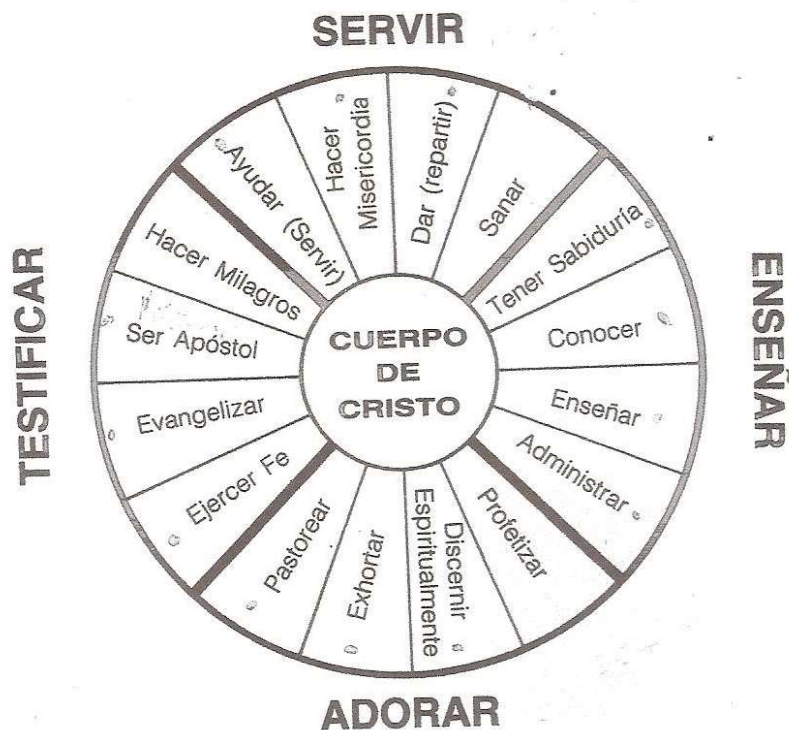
SERVIR

ENSEÑAR

ADORAR

TESTIFICAR

CUERPO DE CRISTO

Hacer Misericordia

Dar (repartir)

Sanar

Tener Sabiduría

Conocer

Enseñar

Administrar

Profetizar

Discernir Espiritualmente

Exhortar

Pastorear

Ejercer Fe

Evangelizar

Ser Apóstol

Hacer Milagros

Ayudar (Servir)